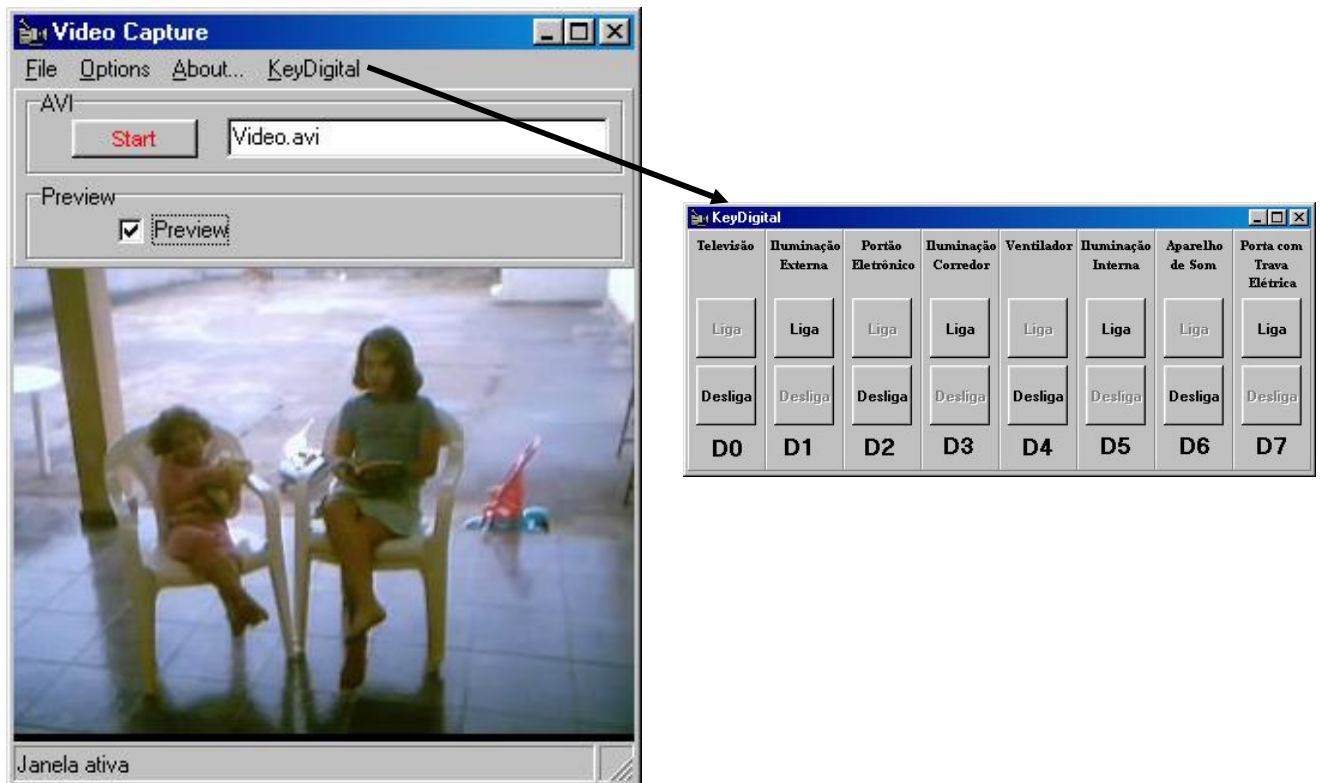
Video Capture

File Options About... KeyDigital

AVI

Start

Video.avi

Preview

Preview

Janela ativa

KeyDigital

| Televisão | Iluminação Externa | Portão Eletrônico | Iluminação Corredor | Ventilador | Iluminação Interna | Aparelho de Som | Porta com Trava Elétrica |
|---|---|---|---|---|---|---|---|
| Liga | Liga | Liga | Liga | Liga | Liga | Liga | Liga |
| Desliga | Desliga | Desliga | Desliga | Desliga | Desliga | Desliga | Desliga |
| D0 | D1 | D2 | D3 | D4 | D5 | D6 | D7 |